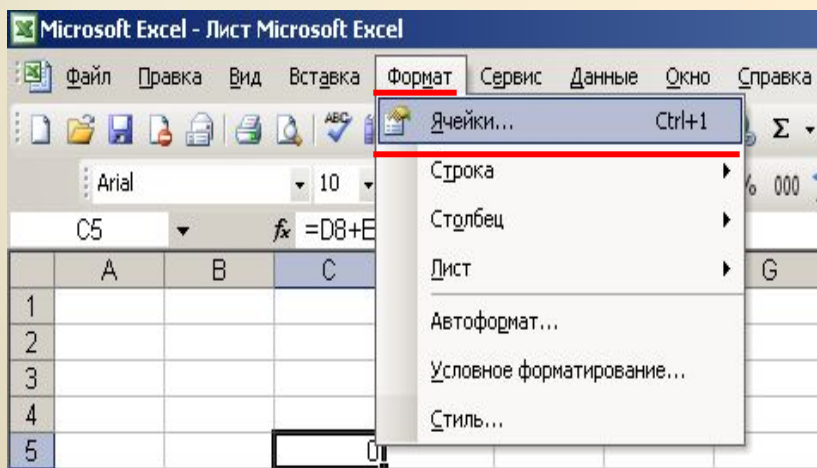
Microsoft Excel - Лист Microsoft Excel

Файл Правка Вид Вставка Формат Сервис Данные Окно Справка

Ячейки... Ctrl+1

Строка

Столбец

Лист

Автоформат...

Условное форматирование...

Стиль...

Arial 10

% 000

C5 $f_x$ =D8+E

| | A | B | C | | G |
|---|---|---|---|---|---|
| 1 | | | | | |
| 2 | | | | | |
| 3 | | | | | |
| 4 | | | | | |
| 5 | | | 0 | | |